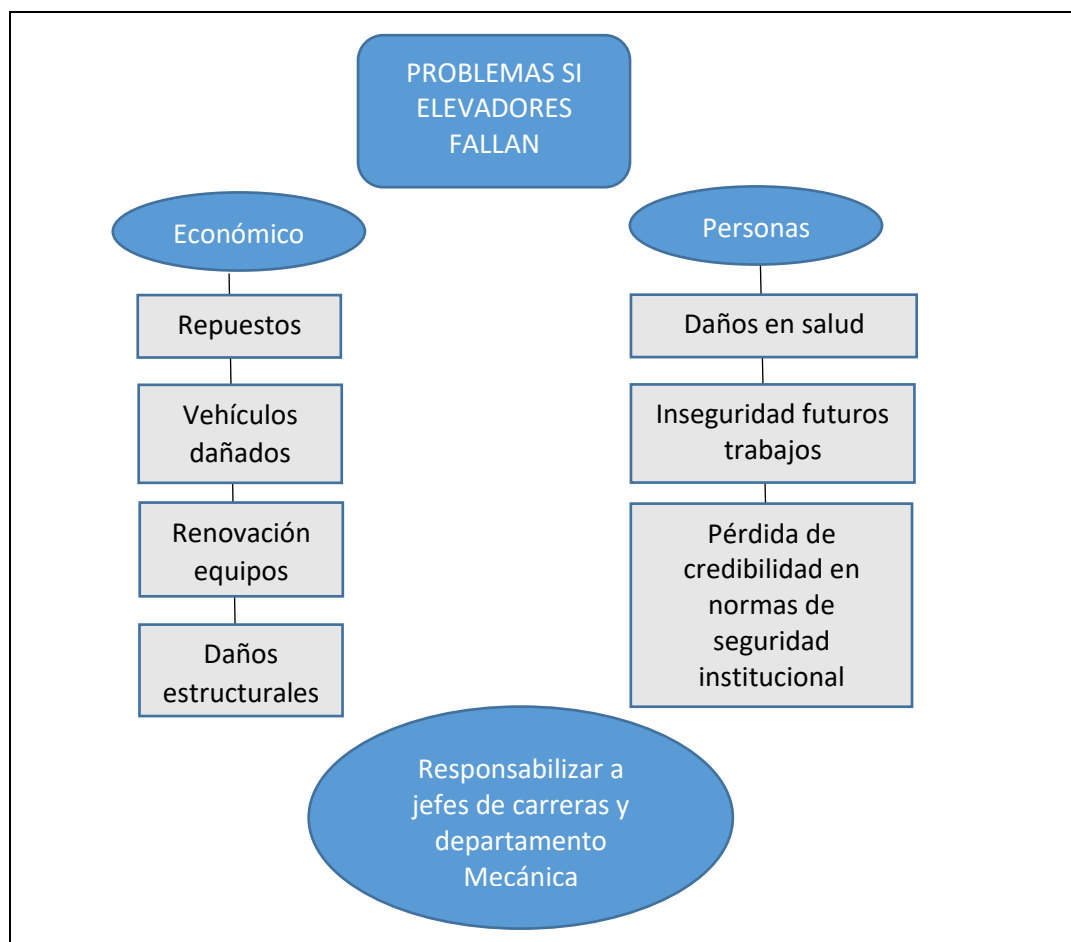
PROBLEMAS SI ELEVADORES FALLAN

Económico

Repuestos

Vehículos dañados

Renovación equipos

Daños estructurales

Personas

Daños en salud

Inseguridad futuros trabajos

Pérdida de credibilidad en normas de seguridad institucional

Responsabilizar a jefes de carreras y departamento Mecánica